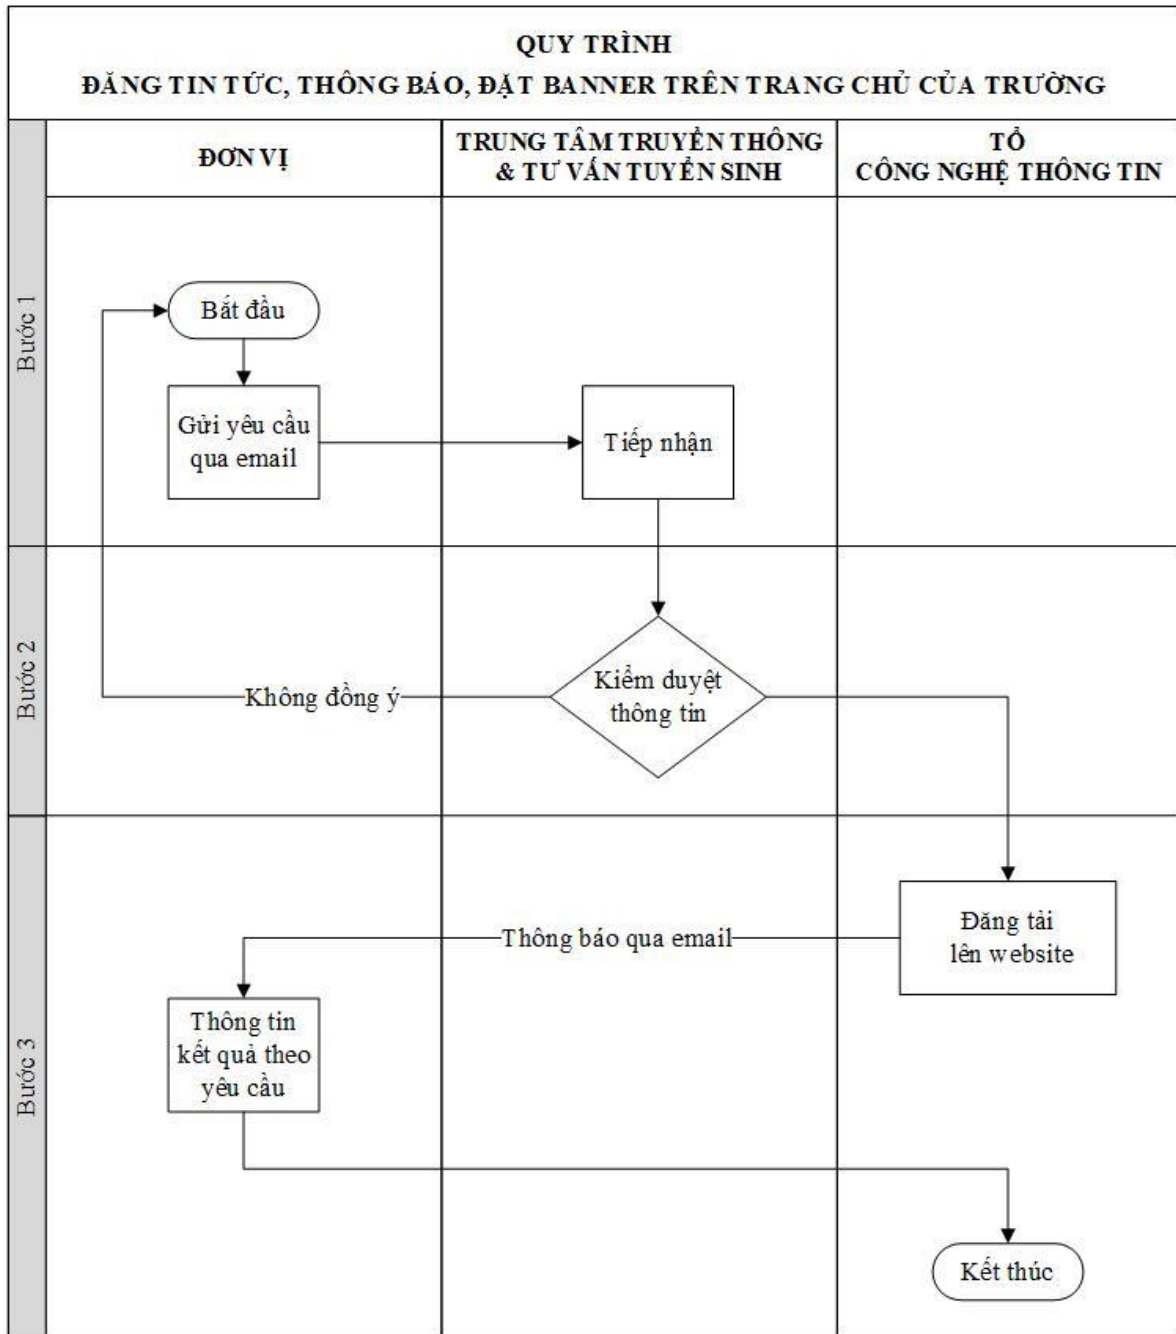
QUY TRÌNH
ĐĂNG TIN TỨC, THÔNG BÁO, ĐẶT BANNER TRÊN TRANG CHỦ CỦA TRƯỜNG

ĐƠN VỊ

TRUNG TÂM TRUYỀN THÔNG & TƯ VẤN TUYỂN SINH

TỔ CÔNG NGHỆ THÔNG TIN

Bước 1

Bắt đầu

Gửi yêu cầu qua email

Tiếp nhận

Bước 2

Không đồng ý

Kiểm duyệt thông tin

Bước 3

Thông báo qua email

Đăng tải lên website

Thông tin kết quả theo yêu cầu

Kết thúc